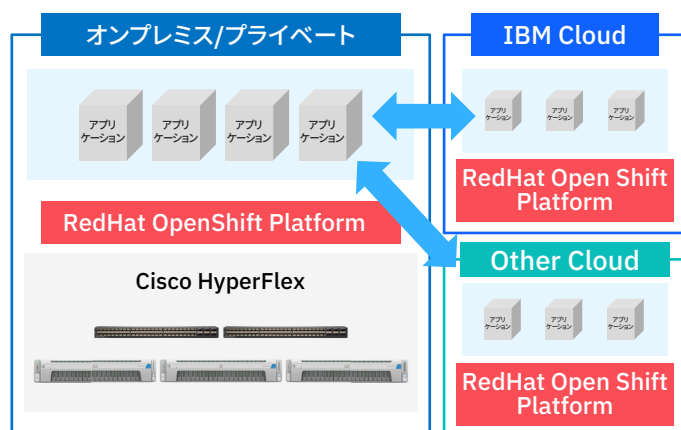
オンプレミス/プライベート

アプリケーション
アプリケーション
アプリケーション
アプリケーション

RedHat OpenShift Platform

Cisco HyperFlex

IBM Cloud

アプリケーション
アプリケーション
アプリケーション

RedHat Open Shift Platform

Other Cloud

アプリケーション
アプリケーション
アプリケーション

RedHat Open Shift Platform